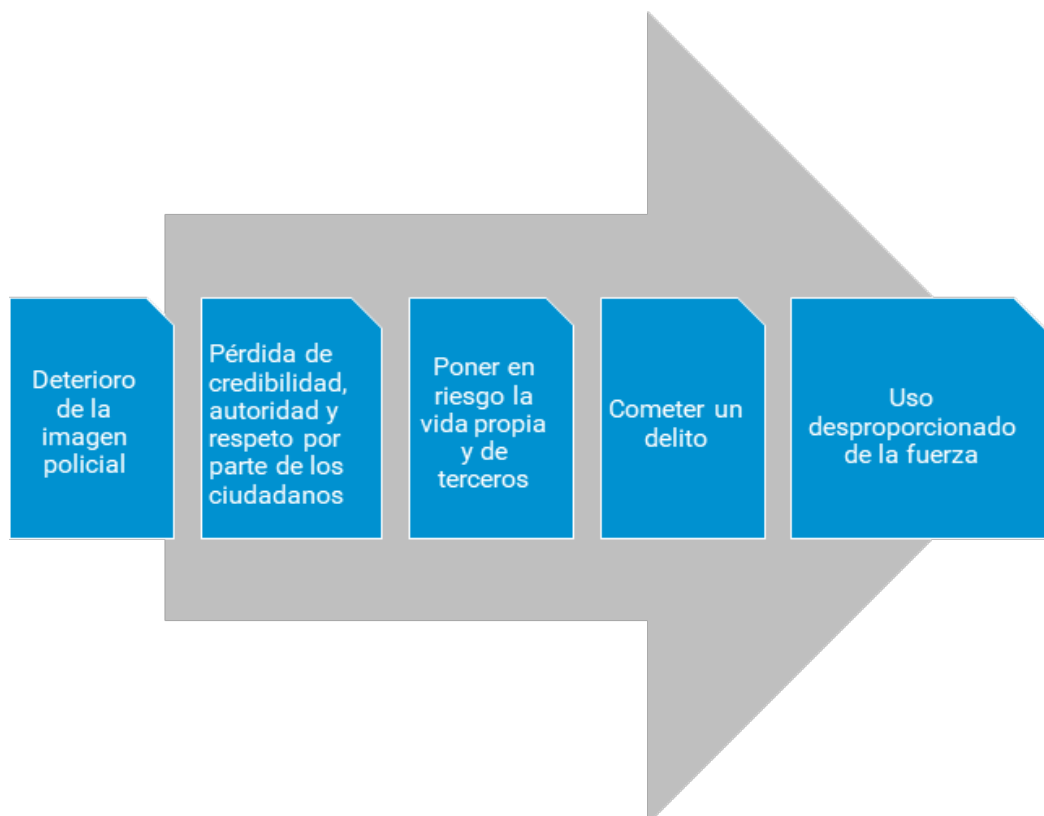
Deterioro de la imagen policial

Pérdida de credibilidad, autoridad y respeto por parte de los ciudadanos

Poner en riesgo la vida propia y de terceros

Cometer un delito

Uso desproporcionado de la fuerza